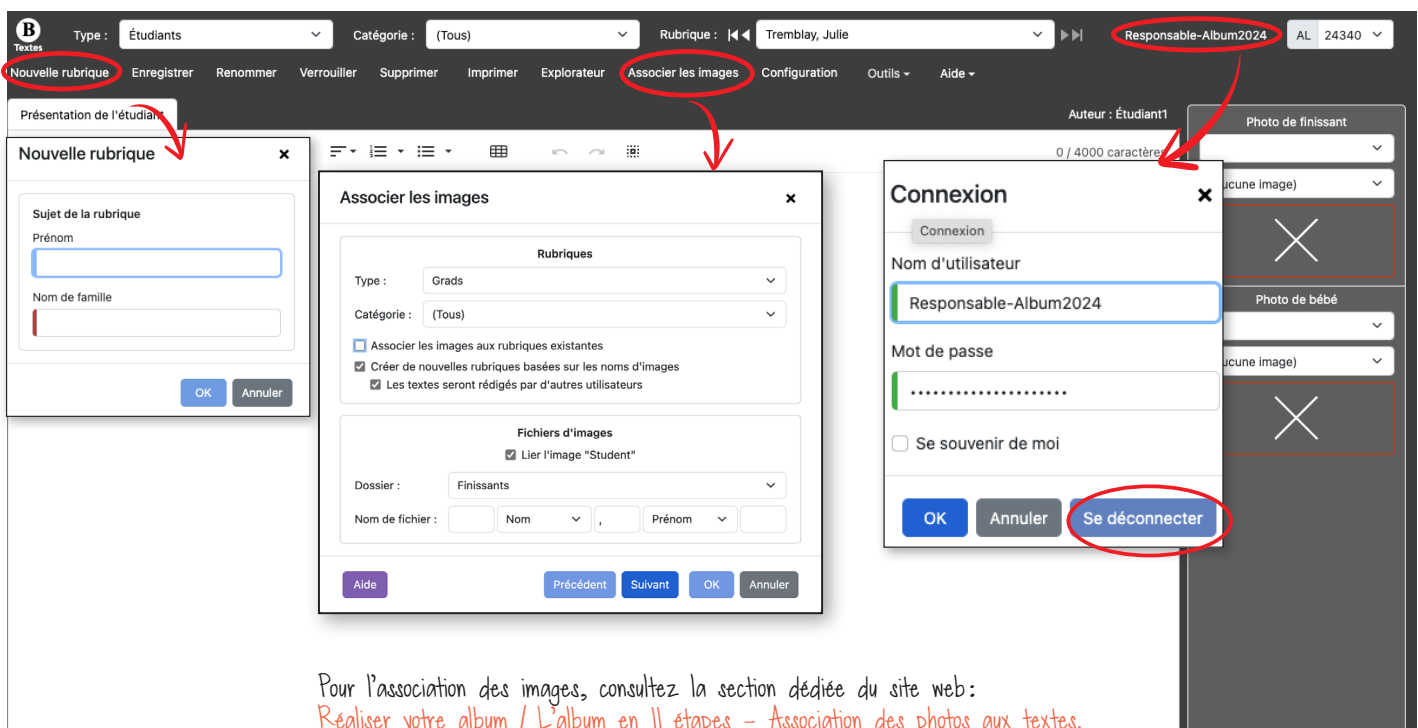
B
Textes

Type : Étudiants

Catégorie : (Tous)

Rubrique : Tremblay, Julie

Responsable-Album2024

AL 24340

Nouvelle rubrique Enregistrer Renommer Verrouiller Supprimer Imprimer Explorateur Associer les images Configuration Outils Aide

Présentation de l'étudiant

Auteur : Étudiant1

0 / 4000 caractères

Photo de finissant

ucune image)

Photo de bébé

ucune image)

Nouvelle rubrique

Sujet de la rubrique

Prénom

Nom de famille

OK Annuler

Associer les images

Rubriques

Type : Grads

Catégorie : (Tous)

Associer les images aux rubriques existantes

Créer de nouvelles rubriques basées sur les noms d'images

Les textes seront rédigés par d'autres utilisateurs

Fichiers d'images

Lier l'image "Student"

Dossier : Finissants

Nom de fichier : Nom , Prénom

Aide Précédent Suivant OK Annuler

Connexion

Connexion

Nom d'utilisateur

Responsable-Album2024

Mot de passe

••••••••••••••••••••

Se souvenir de moi

OK Annuler Se déconnecter

Pour l'association des images, consultez la section dédiée du site web :
Réaliser votre album / L'album en 11 étapes - Association des photos aux textes.